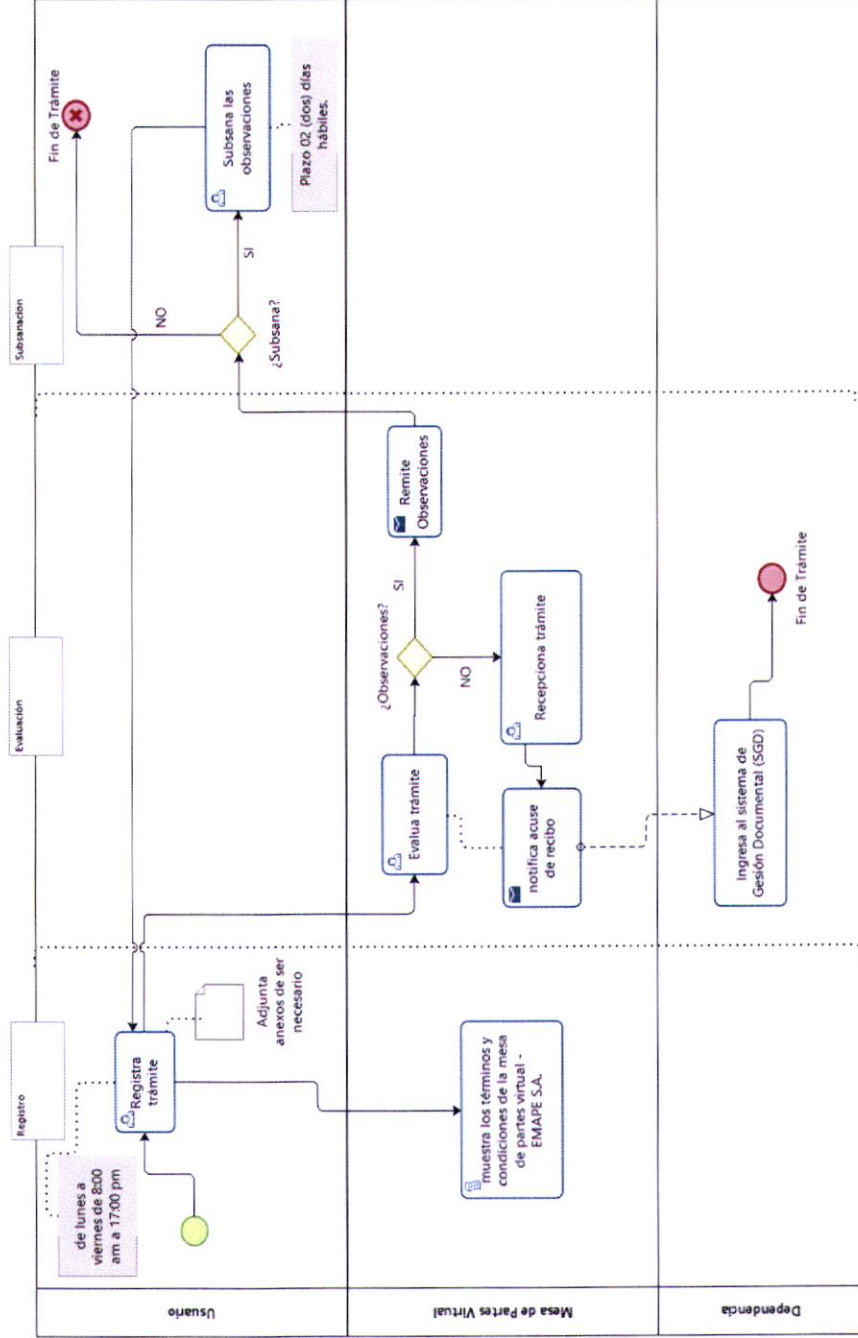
Usuario

Mesa de Partes Virtual

Dependencia

Registro

Evaluación

Subsanación

de lunes a viernes de 8:00 am a 17:00 pm

Registra trámite

Adjunta anexos de ser necesario

muestra los términos y condiciones de la mesa de partes virtual - EMAPE S.A.

Evalua trámite

¿Observaciones?

SI

NO

Remite Observaciones

Recepciona trámite

notifica acuse de recibo

Ingresa al sistema de Gesión Documental (SGD)

Fin de Trámite

¿Subsana?

NO

SI

Subsana las observaciones

Plazo 02 (dos) días hábiles.

Fin de Trámite